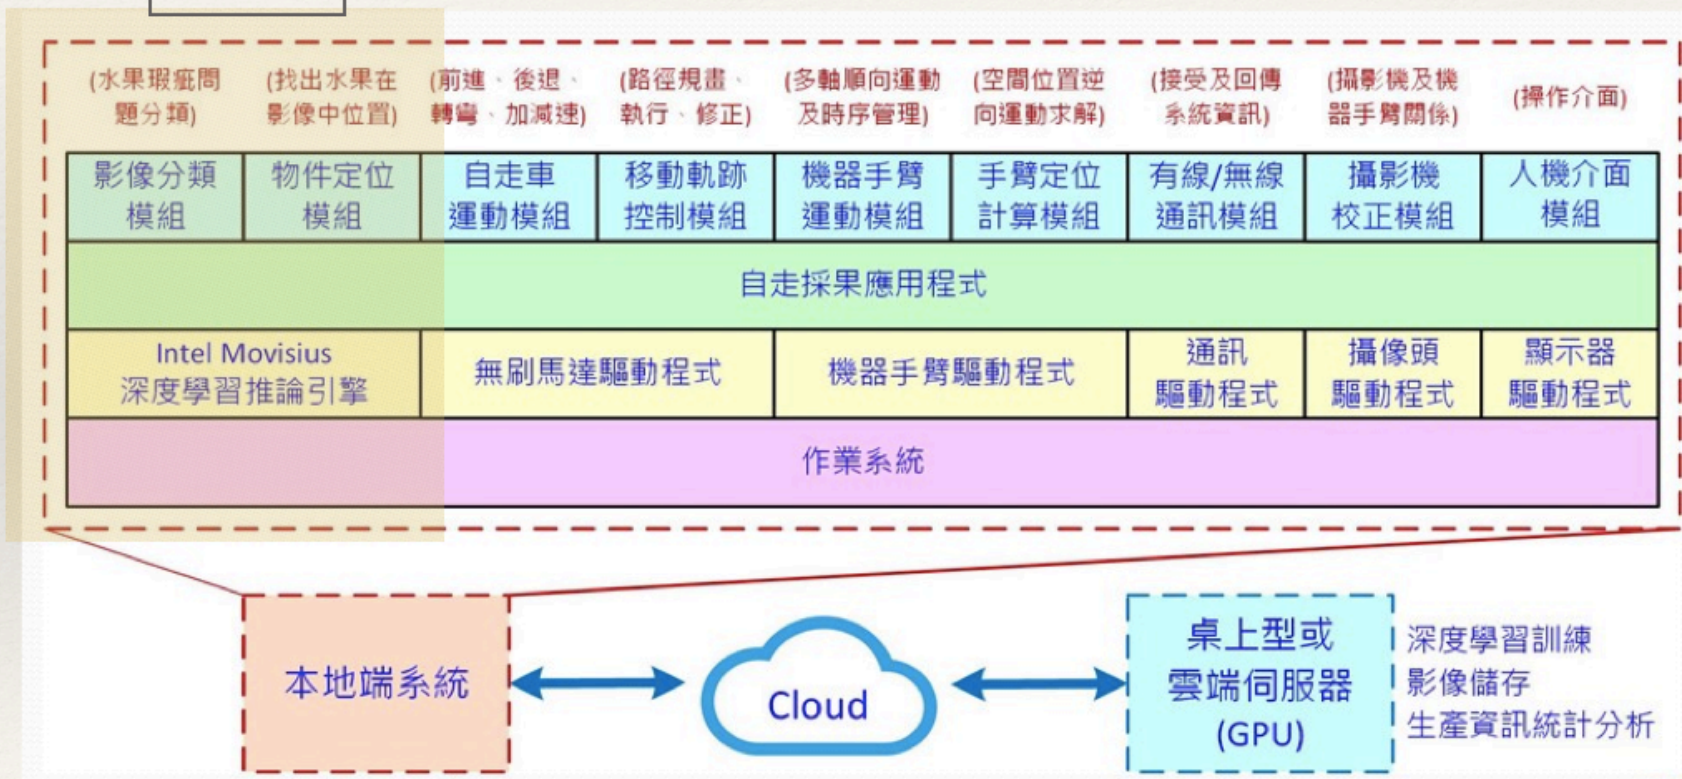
(水果瑕疵問題分類) (找出水果在影像中位置) (前進、後退、轉彎、加減速) (路徑規畫、執行、修正) (多軸順向運動及時序管理) (空間位置逆向運動求解) (接受及回傳系統資訊) (攝影機及機器手臂關係) (操作介面)

| 影像分類模組 | 物件定位模組 | 自走車運動模組 | 移動軌跡控制模組 | 機器手臂運動模組 | 手臂定位計算模組 | 有線/無線通訊模組 | 攝影機校正模組 | 人機介面模組 |
|---|---|---|---|---|---|---|---|---|

自走採果應用程式

| Intel Movisius 深度學習推論引擎 | 無刷馬達驅動程式 | 機器手臂驅動程式 | 通訊驅動程式 | 攝像頭驅動程式 | 顯示器驅動程式 |
|---|---|---|---|---|---|

作業系統

本地端系統

Cloud

桌上型或雲端伺服器 (GPU)

深度學習訓練
影像儲存
生產資訊統計分析